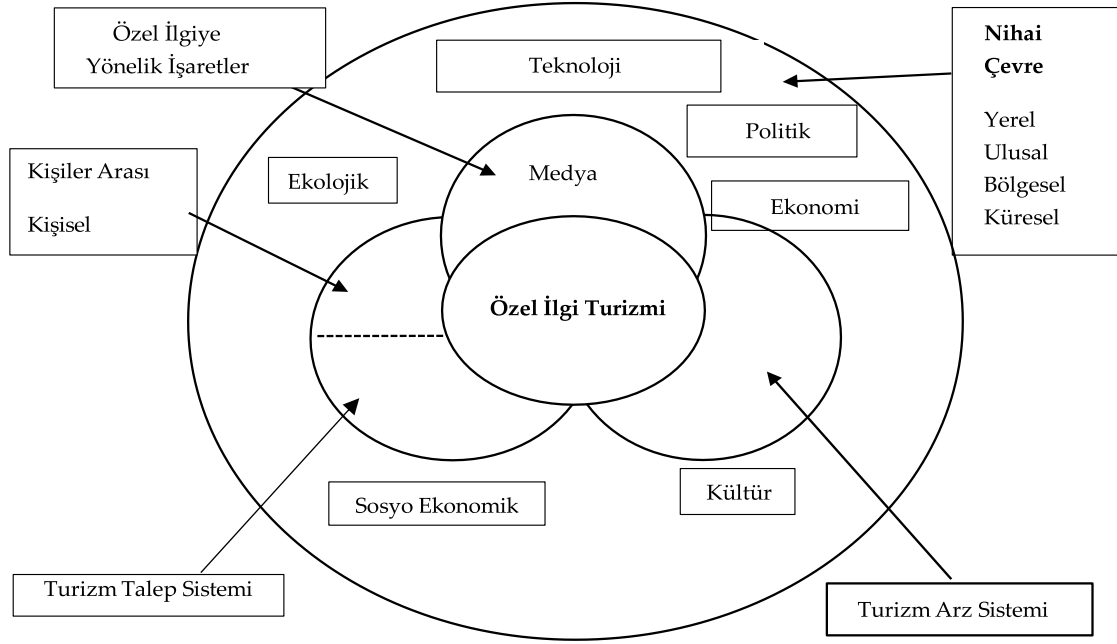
Özel İlgiye Yönelik İşaretler

Teknoloji

Nihai Çevre

Yerel
Ulusal
Bölgesel
Küresel

Politik

Kişiler Arası

Kişisel

Ekolojik

Medya

Ekonomi

Özel İlgi Turizmi

Sosyo Ekonomik

Kültür

Turizm Talep Sistemi

Turizm Arz Sistemi